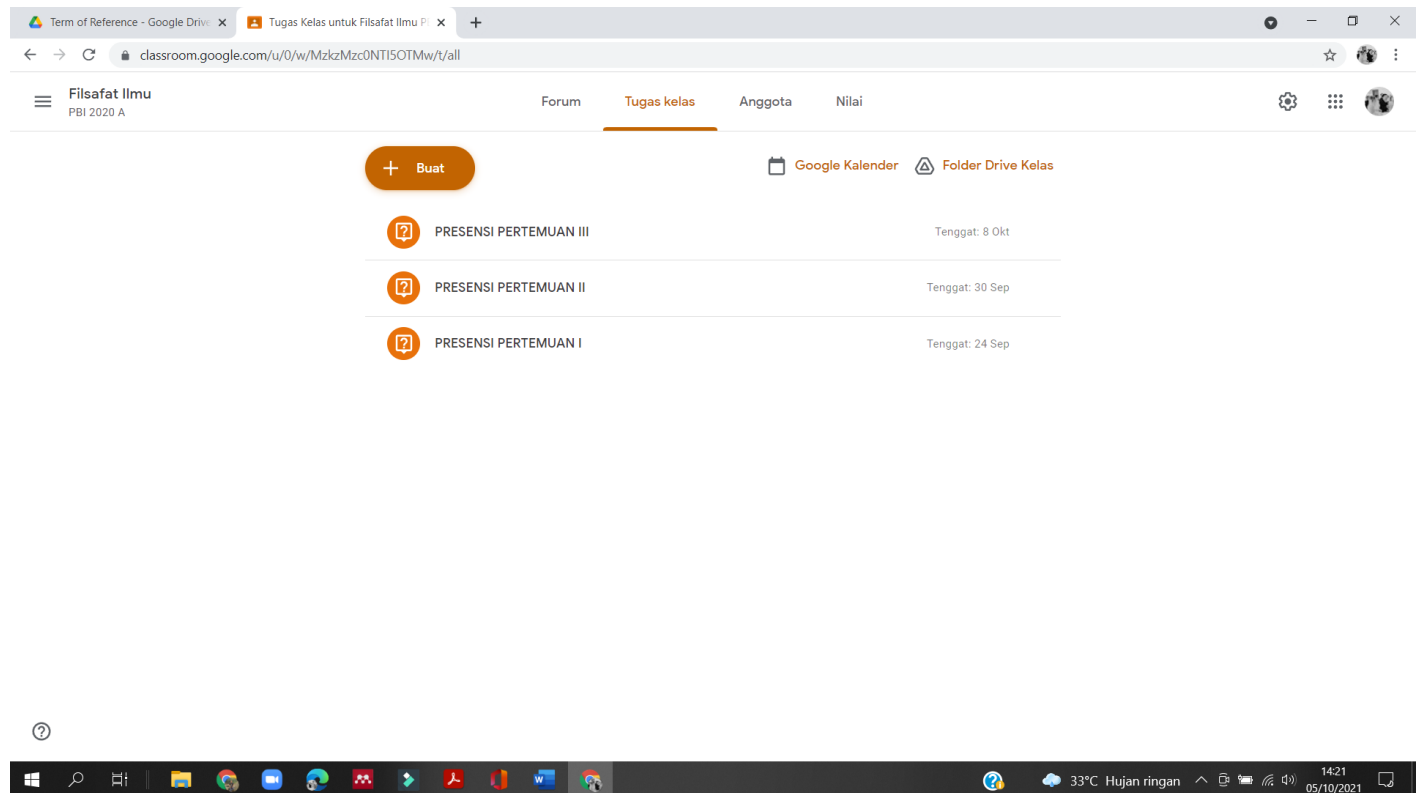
Term of Reference - Google Drive
Tugas Kelas untuk Filsafat Ilmu P

classroom.google.com/u/0/w/MzkzMzc0NTI5OTMw/t/all

Filsafat Ilmu
PBI 2020 A

Forum
Tugas kelas
Anggota
Nilai

Buat
Google Kalender
Folder Drive Kelas

PRESENSI PERTEMUAN III
Tenggat: 8 Okt

PRESENSI PERTEMUAN II
Tenggat: 30 Sep

PRESENSI PERTEMUAN I
Tenggat: 24 Sep

33°C Hujan ringan
14:21
05/10/2021